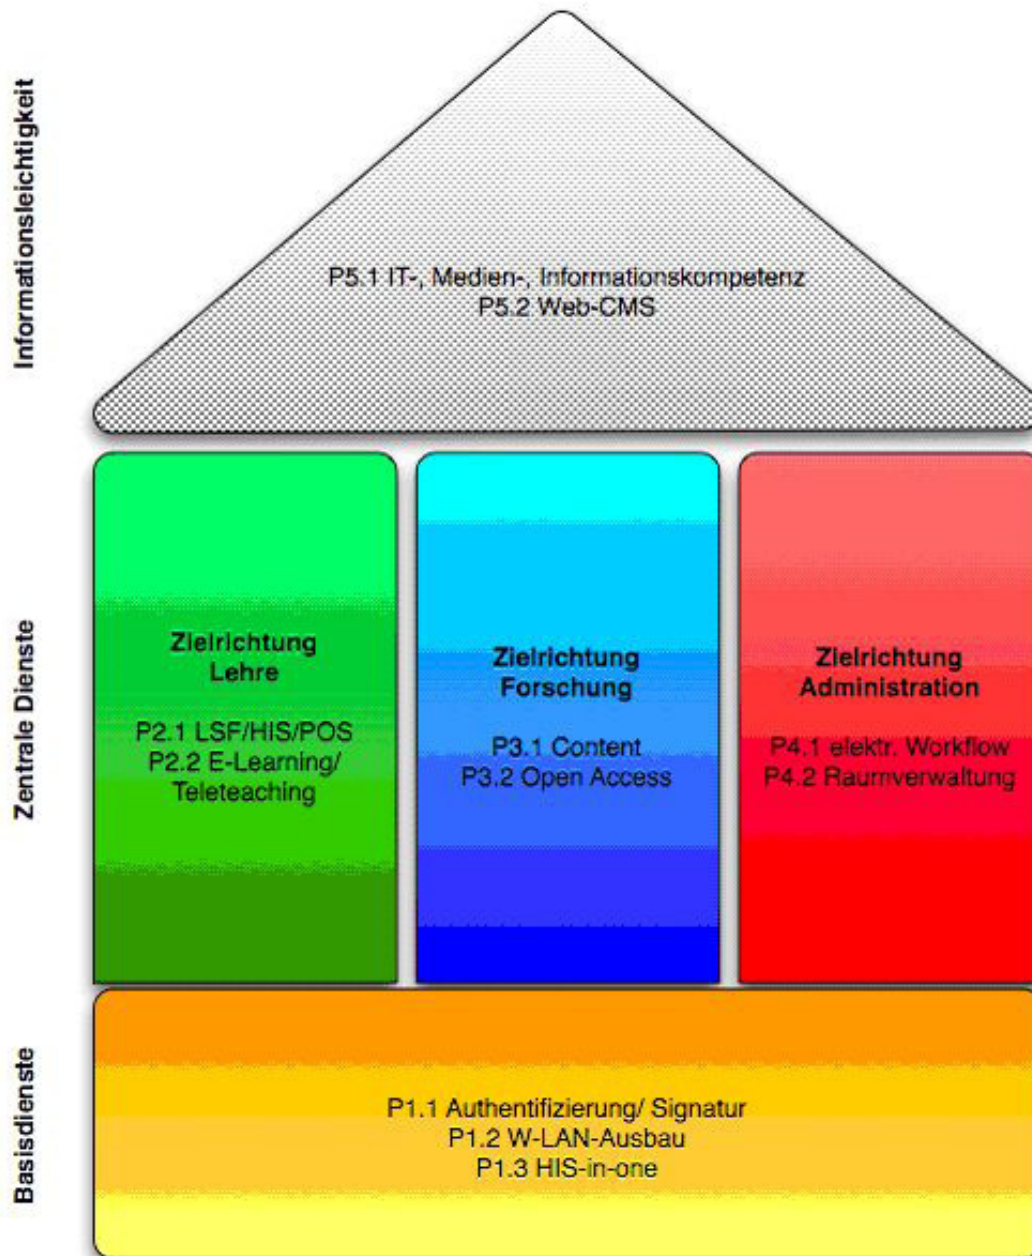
Informationsleichtigkeit

P5.1 IT-, Medien-, Informationskompetenz
P5.2 Web-CMS

Zentrale Dienste

Zielrichtung Lehre

P2.1 LSF/HIS/POS
P2.2 E-Learning/ Teleteaching

Zielrichtung Forschung

P3.1 Content
P3.2 Open Access

Zielrichtung Administration

P4.1 elektr. Workflow
P4.2 Raumverwaltung

Basisdienste

P1.1 Authentifizierung/ Signatur
P1.2 W-LAN-Ausbau
P1.3 HIS-in-one